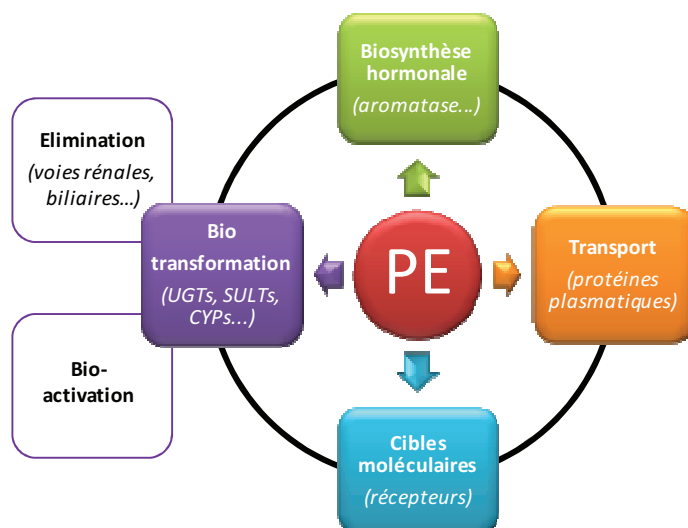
Biosynthèse hormonale

(aromatase…)

Elimination

(voies rénales, biliaires…)

Bio transformation

(UGTs, SULTs, CYPs…)

PE

Transport

(protéines plasmatiques)

Bio-activation

Cibles moléculaires

(récepteurs)